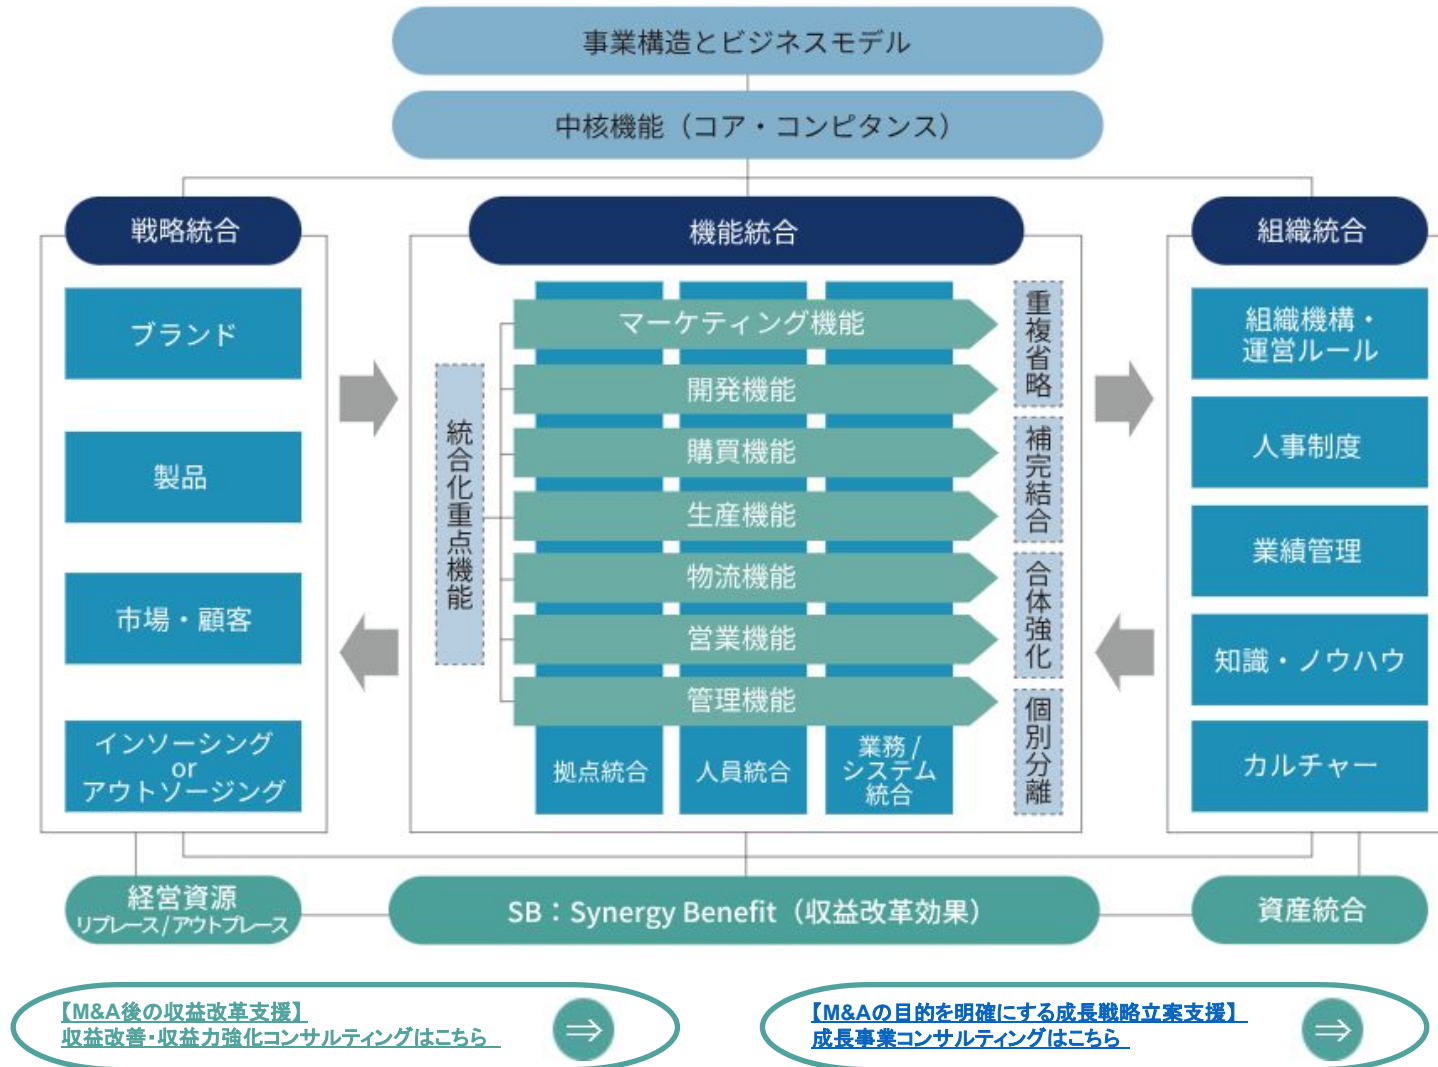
事業構造とビジネスモデル

中核機能（コア・コンピタンス）

戦略統合

ブランド

製品

市場・顧客

インソーシング
or
アウトソージング

機能統合

統合化重点機能

マーケティング機能

開発機能

購買機能

生産機能

物流機能

営業機能

管理機能

拠点統合

人員統合

業務／システム統合

重複省略

補完結合

合体強化

個別分離

組織統合

組織機構・運営ルール

人事制度

業績管理

知識・ノウハウ

カルチャー

経営資源
リプレース／アウトプレース

SB：Synergy Benefit（収益改革効果）

資産統合

【M&A後の収益改革支援】
収益改善・収益力強化コンサルティングはこちら

【M&Aの目的を明確にする成長戦略立案支援】
成長事業コンサルティングはこちら